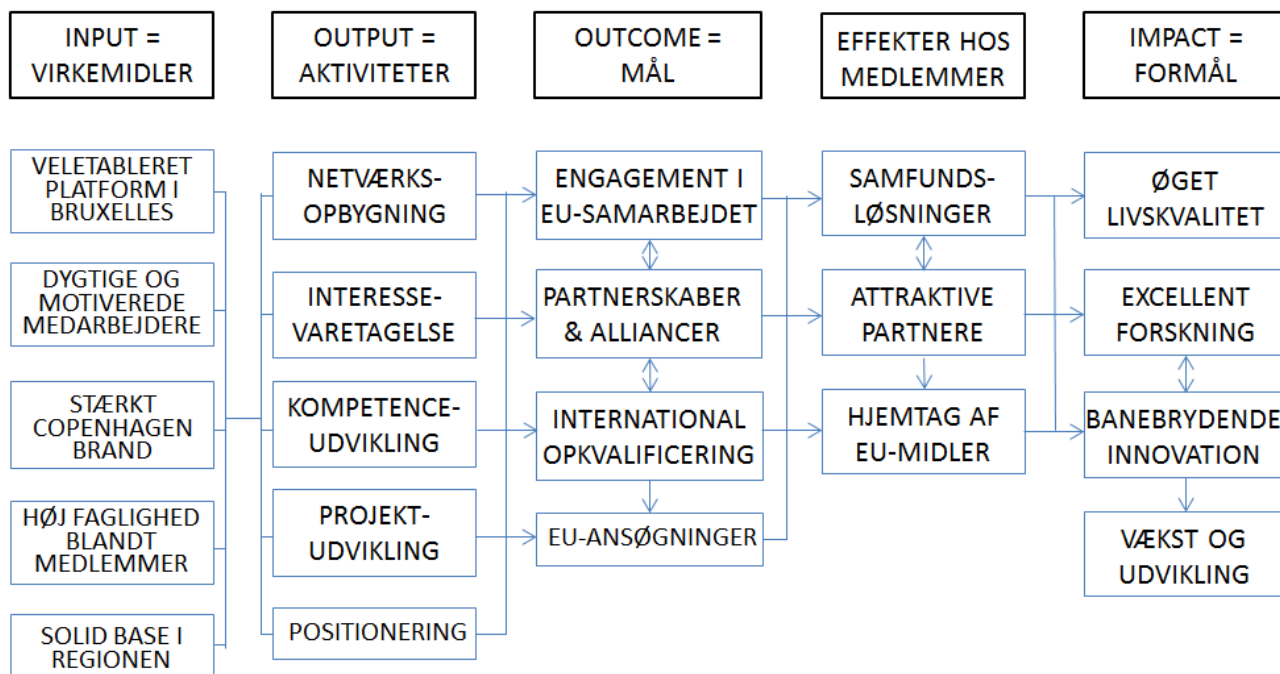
INPUT = VIRKEMIDLER

OUTPUT = AKTIVITETER

OUTCOME = MÅL

EFFEKTER HOS MEDLEMMER

IMPACT = FORMÅL

VELETABLERET PLATFORM I BRUXELLES

DYGTIGE OG MOTIVEREDE MEDARBEJDERE

STÆRKT COPENHAGEN BRAND

HØJ FAGLIGHED BLANDT MEDLEMMER

SOLID BASE I REGIONEN

NETVÆRKSOPBYGNING

INTERESSEVARETAGELSE

KOMPETENCEUDVIKLING

PROJEKTUDVIKLING

POSITIONERING

ENGAGEMENT I EU-SAMARBEJDET

PARTNERSKABER & ALLIANCER

INTERNATIONAL OPKVALIFICERING

EU-ANSØGNINGER

SAMFUNDSLØSNINGER

ATTRAKTIVE PARTNERE

HJEMTAG AF EU-MIDLER

ØGET LIVSKVALITET

EXCELLENT FORSKNING

BANEBRYDENDE INNOVATION

VÆKST OG UDVIKLING